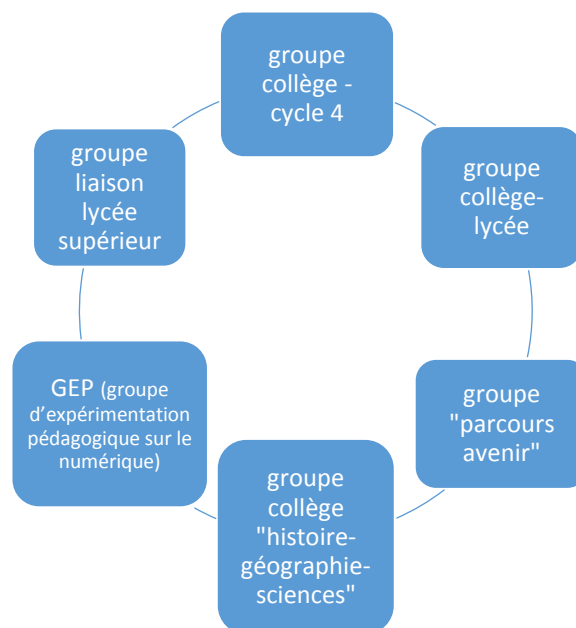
groupe collège - cycle 4

groupe collège-lycée

groupe "parcours avenir"

groupe collège "histoire-géographie-sciences"

GEP (groupe d'expérimentation pédagogique sur le numérique)

groupe liaison lycée supérieur